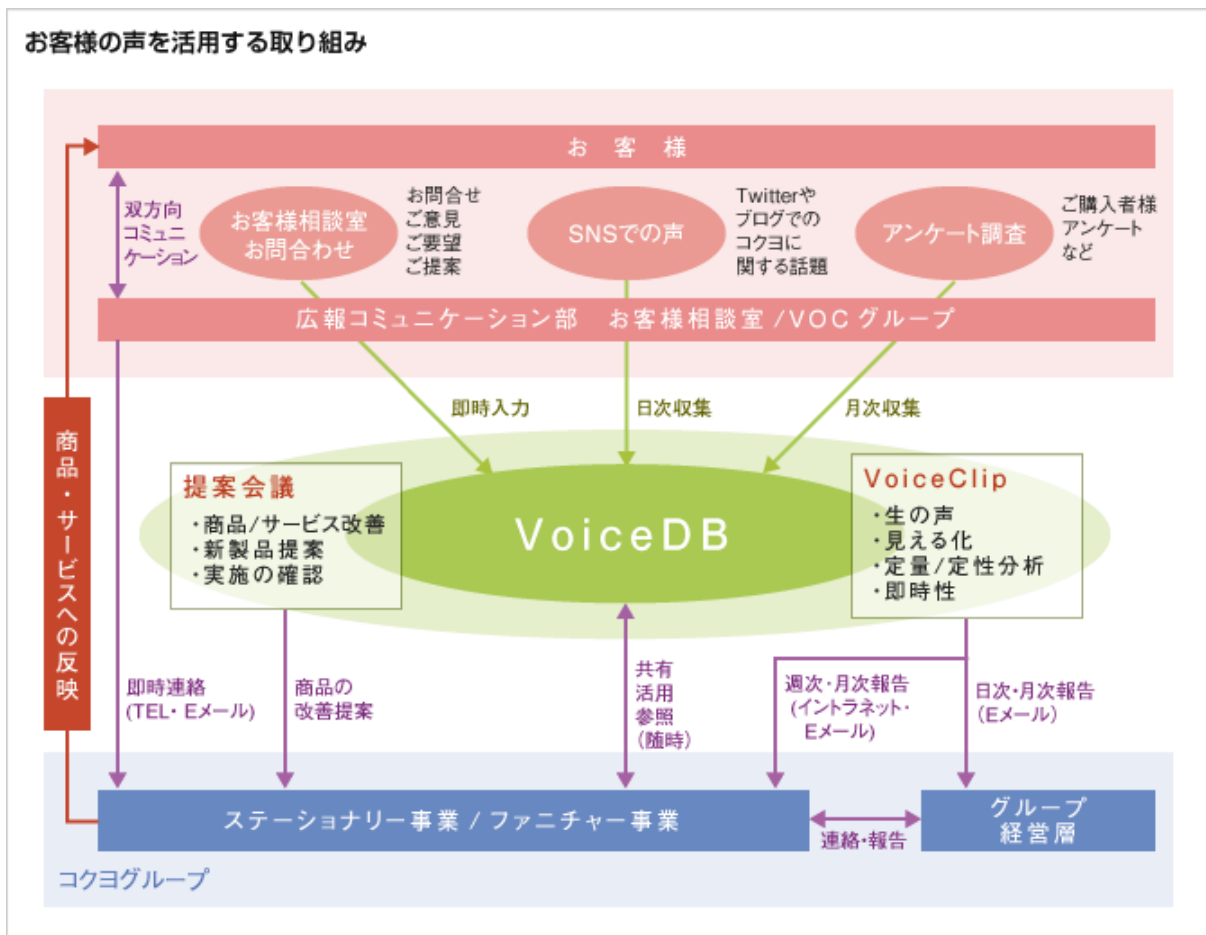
お客様の声を活用する取り組み

お 客 様

双方向
コミュニ
ケーション

お客様相談室
お問合わせ

お問合せ
ご意見
ご要望
ご提案

SNSでの声

Twitterや
ブログでの
コクヨに
関する話題

アンケート調査

ご購入者様
アンケート
など

広報コミュニケーション部 お客様相談室 /VOC グループ

即時入力

日次収集

月次収集

商品・サービスへの反映

提案会議
・商品/サービス改善
・新製品提案
・実施の確認

VoiceDB

VoiceClip
・生の声
・見える化
・定量/定性分析
・即時性

即時連絡
(TEL・Eメール)

商品の
改善提案

共有
活用
参照
(随時)

週次・月次報告
(イントラネット・
Eメール)

日次・月次報告
(Eメール)

ステーショナリー事業 / ファニチャー事業

連絡・報告

グループ
経営層

コクヨグループ